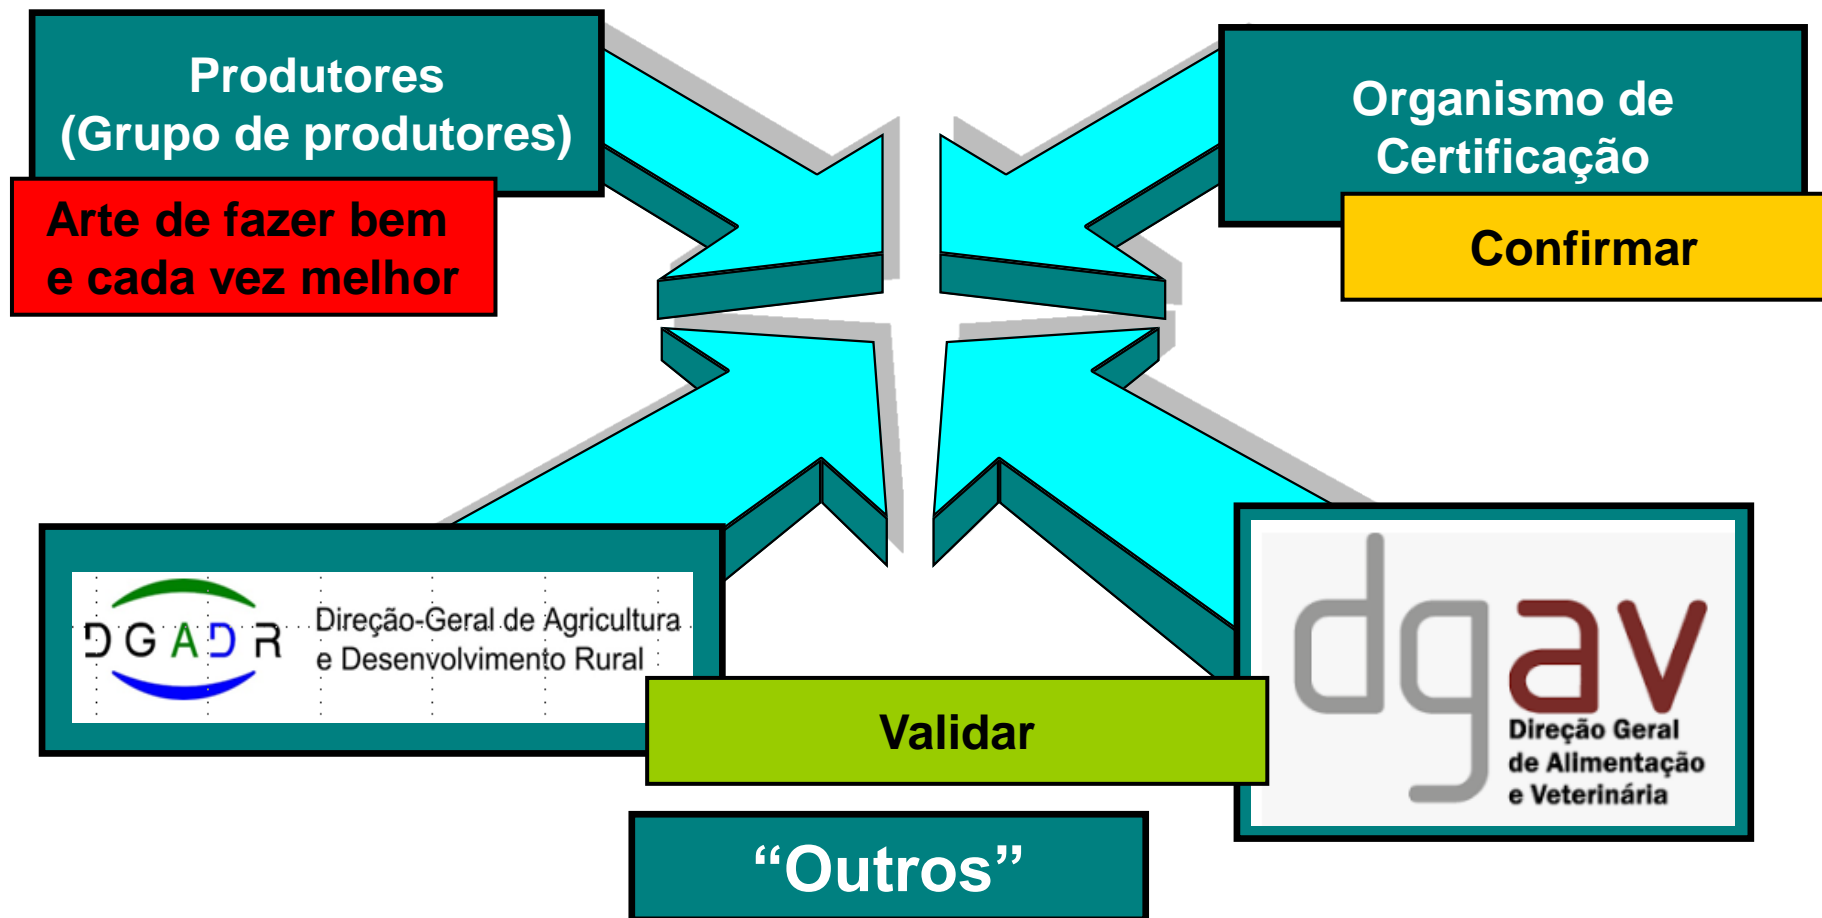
Produtores
(Grupo de produtores)

Arte de fazer bem
e cada vez melhor

Organismo de
Certificação

Confirmar

DGADR

Direção-Geral de Agricultura
e Desenvolvimento Rural

dgav

Direção Geral
de Alimentação
e Veterinária

Validar

“Outros”